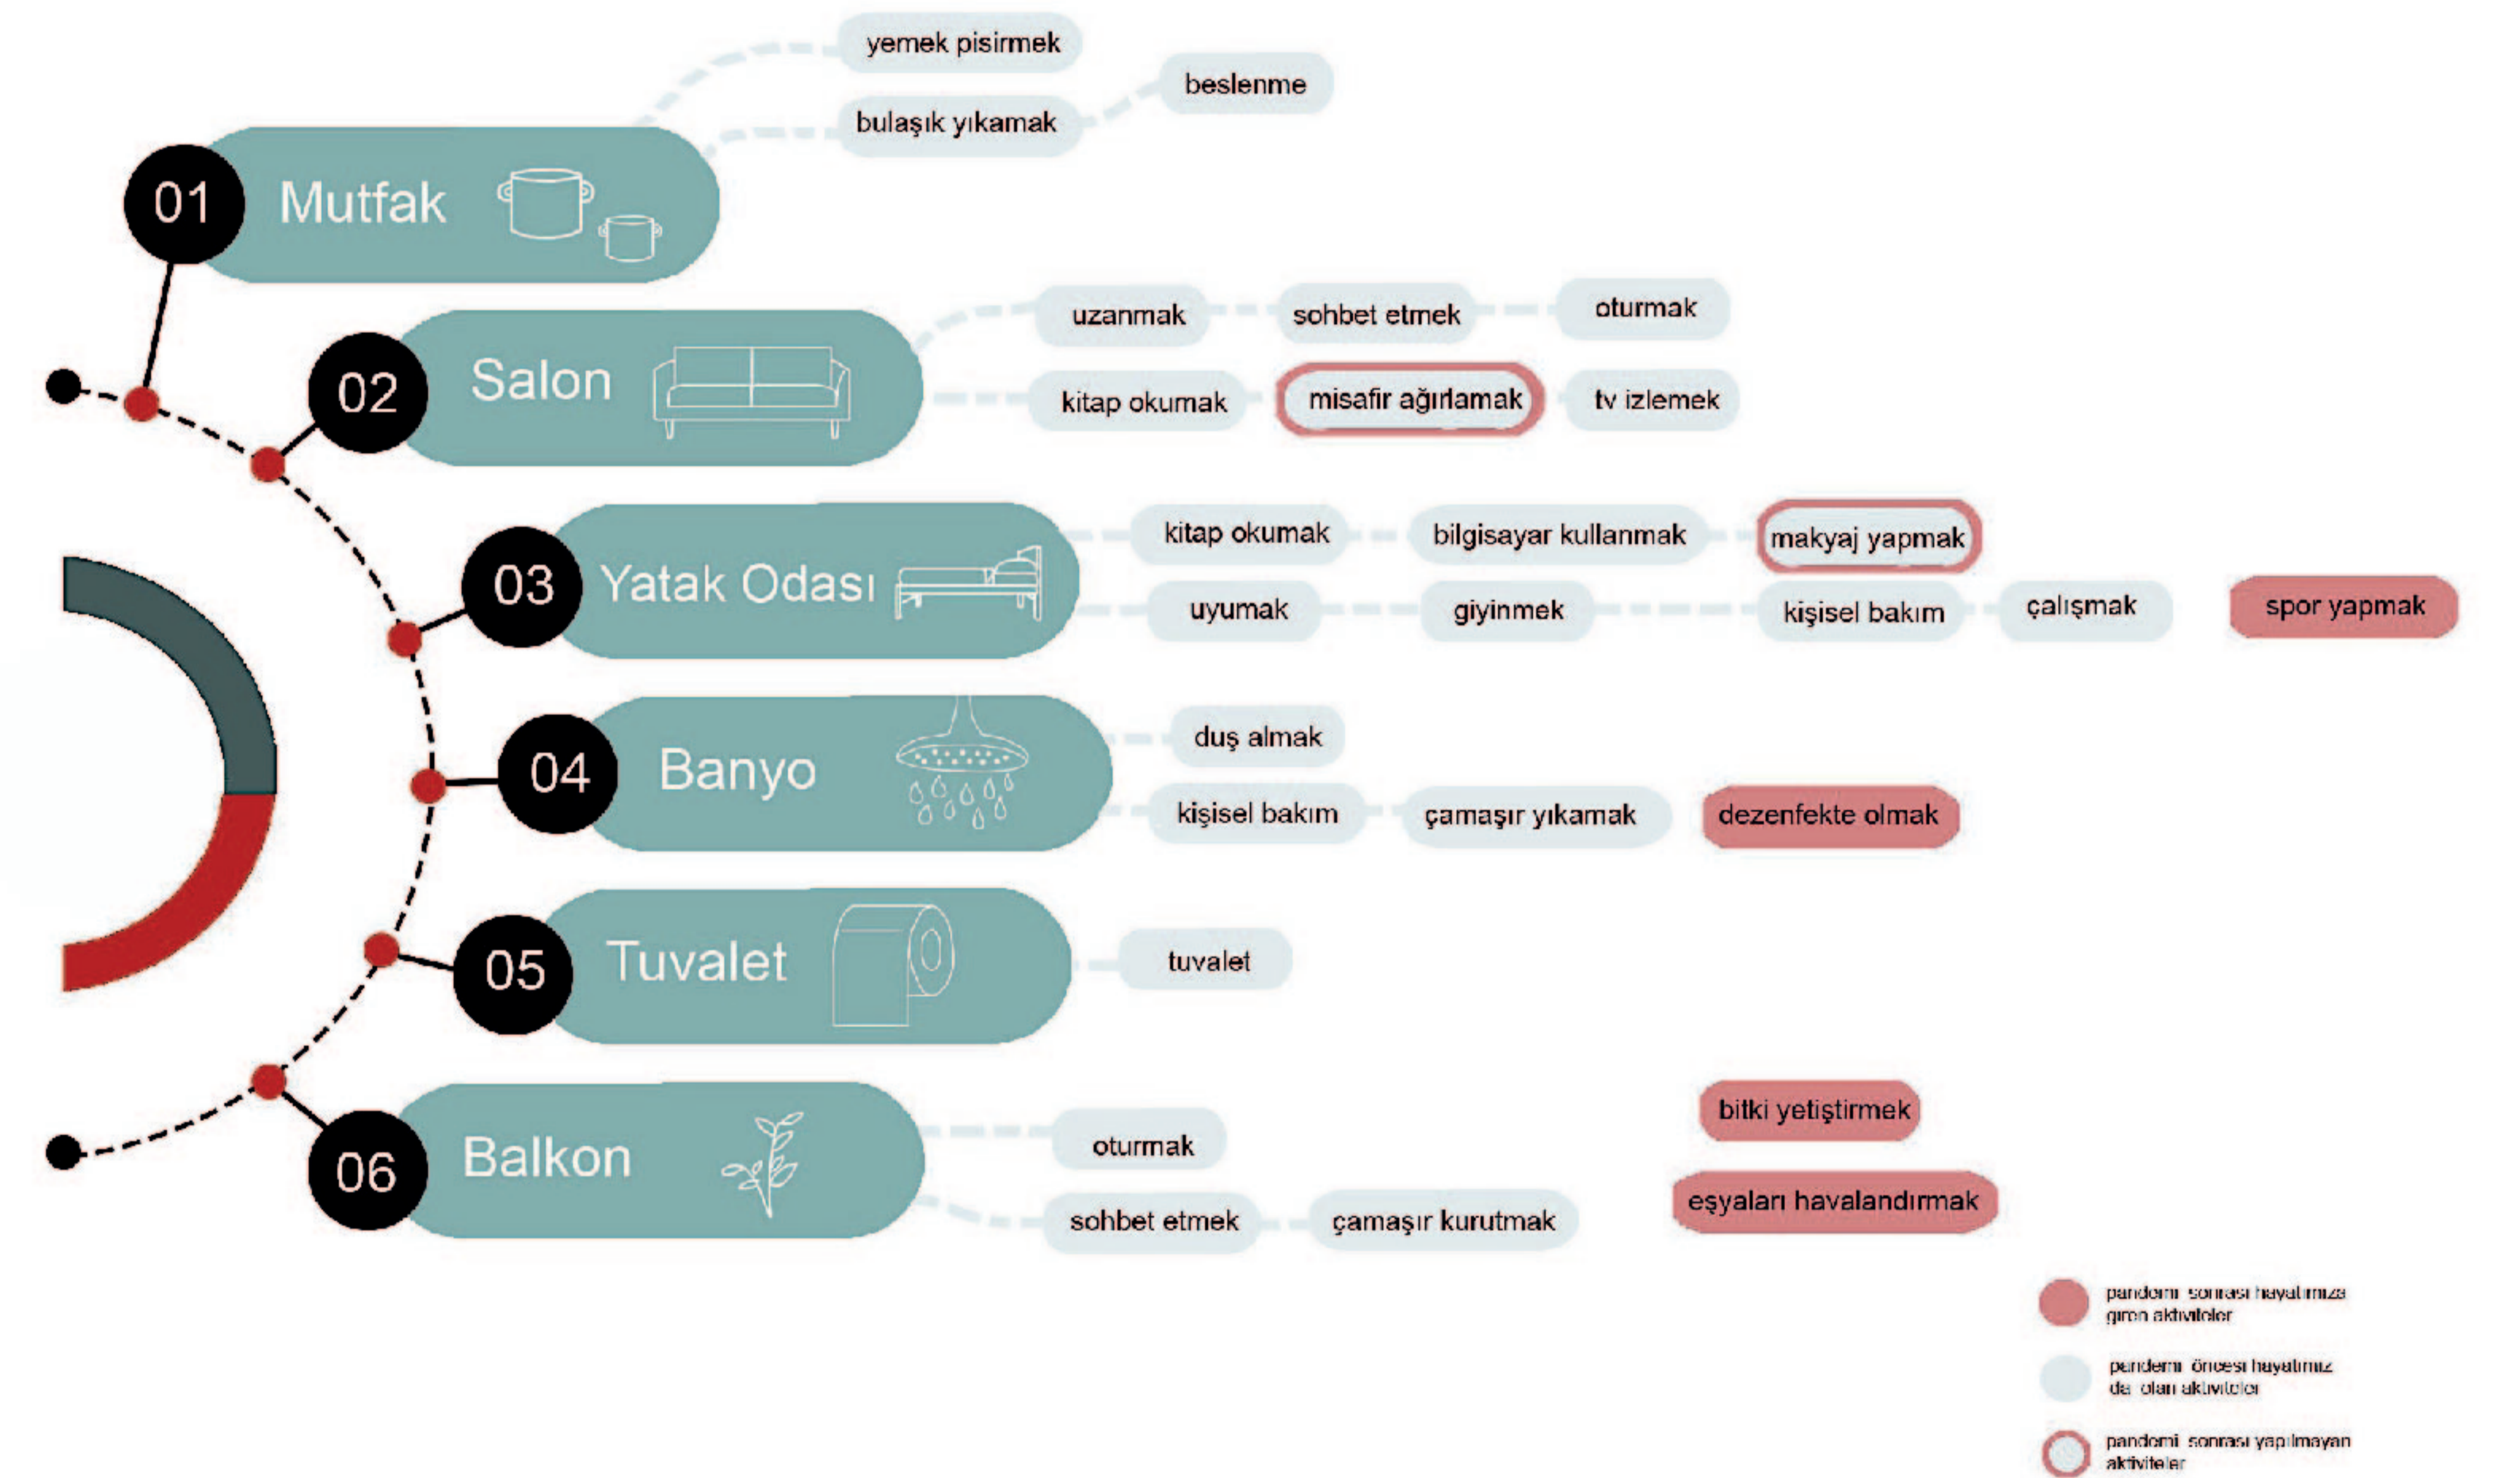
yemek pisirmek
beslenme
bulaşık yıkamak

01 Mutfak

uzanmak
sohbet etmek
oturmak
kitap okumak
misafir ağırlamak
tv izlemek

02 Salon

03 Yatak Odası

kitap okumak
bilgisayar kullanmak
makyaj yapmak
uyumak
giyinmek
kişisel bakım
çalışmak
spor yapmak

04 Banyo

duş almak
kişisel bakım
çamaşır yıkamak
dezenfekte olmak

05 Tuvalet

tuvalet

06 Balkon

bitki yetiştirmek
oturmak
eşyaları havalandırmak
sohbet etmek
çamaşır kurutmak

pandemi sonrası hayatımıza giren aktiviteler
pandemi öncesi hayatımız da olan aktiviteler
pandemi sonrası yapılmayan aktiviteler